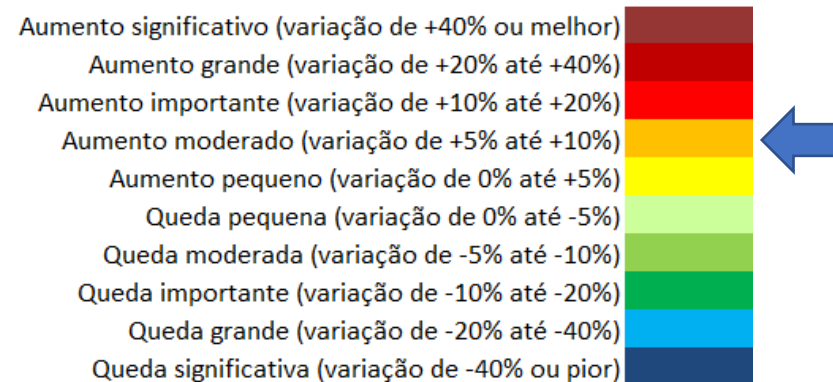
Aumento significativo (variação de +40% ou melhor)
Aumento grande (variação de +20% até +40%)
Aumento importante (variação de +10% até +20%)
Aumento moderado (variação de +5% até +10%)
Aumento pequeno (variação de 0% até +5%)
Queda pequena (variação de 0% até -5%)
Queda moderada (variação de -5% até -10%)
Queda importante (variação de -10% até -20%)
Queda grande (variação de -20% até -40%)
Queda significativa (variação de -40% ou pior)